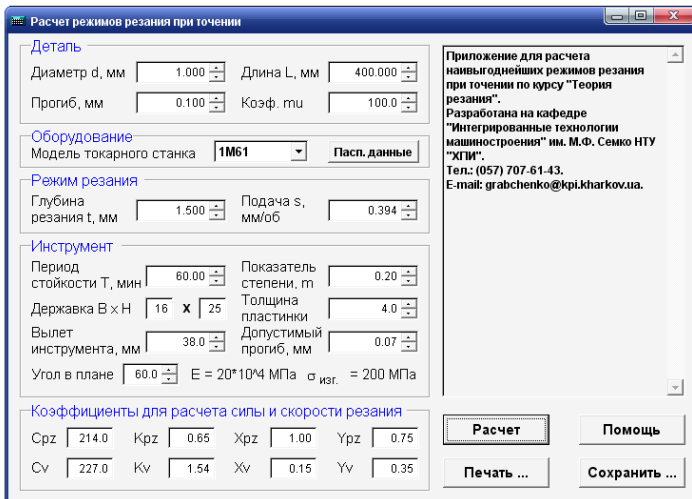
Расчет режимов резания при точении

Деталь
Диаметр d, мм 1.000
Длина L, мм 400.000
Прогиб, мм 0.100
Коэф. mu 100.0

Оборудование
Модель токарного станка 1М61
Пасп. данные

Режим резания
Глубина резания t, мм 1.500
Подача s, мм/об 0.394

Инструмент
Период стойкости T, мин 60.00
Показатель степени, m 0.20
Державка B x H 16 X 25
Толщина пластинки 4.0
Вылет инструмента, мм 38.0
Допустимый прогиб, мм 0.07
Угол в плане 60.0
E = 20*10^4 МПа $\sigma_{изг.}$ = 200 МПа

Приложение для расчета навыгоднейших режимов резания при точении по курсу "Теория резания".
Разработана на кафедре "Интегрированные технологии машиностроения" им. М.Ф. Семко НТУ "ХПИ".
Тел.: (057) 707-61-43.
E-mail: grabchenko@kpi.kharkov.ua.

Коэффициенты для расчета силы и скорости резания
| Cpz | 214.0 | Kpz | 0.65 | Xpz | 1.00 | Ypz | 0.75 |
|---|---|---|---|---|---|---|---|
| Cv | 227.0 | Kv | 1.54 | Xv | 0.15 | Yv | 0.35 |

Расчет
Помощь
Печать ...
Сохранить ...